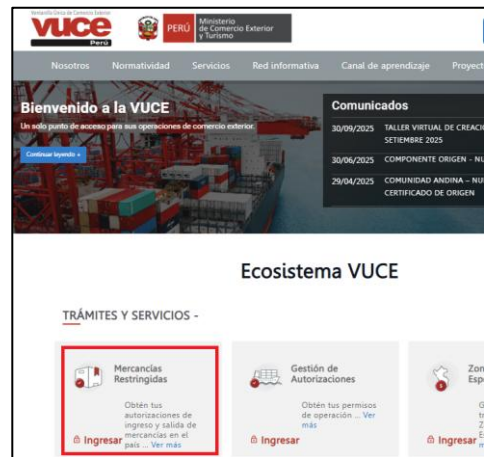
Ventanilla Única de Comercio Exterior
VUCE
Perú

PERÚ Ministerio de Comercio Exterior y Turismo

Nosotros Normatividad Servicios Red informativa Canal de aprendizaje Proyect

Bienvenido a la VUCE
Un solo punto de acceso para sus operaciones de comercio exterior.
Continuar leyendo »

Comunicados
30/09/2025 TALLER VIRTUAL DE CREACIO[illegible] SETIEMBRE 2025
30/06/2025 COMPONENTE ORIGEN - NU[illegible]
29/04/2025 COMUNIDAD ANDINA – NU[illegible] CERTIFICADO DE ORIGEN

Ecosistema VUCE

TRÁMITES Y SERVICIOS -

Mercancías Restringidas
Obtén tus autorizaciones de ingreso y salida de mercancías en el país ... Ver más
Ingresar

Gestión de Autorizaciones
Obtén tus permisos de operación ... Ver más
Ingresar

Zon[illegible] Esp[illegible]
Ingresar